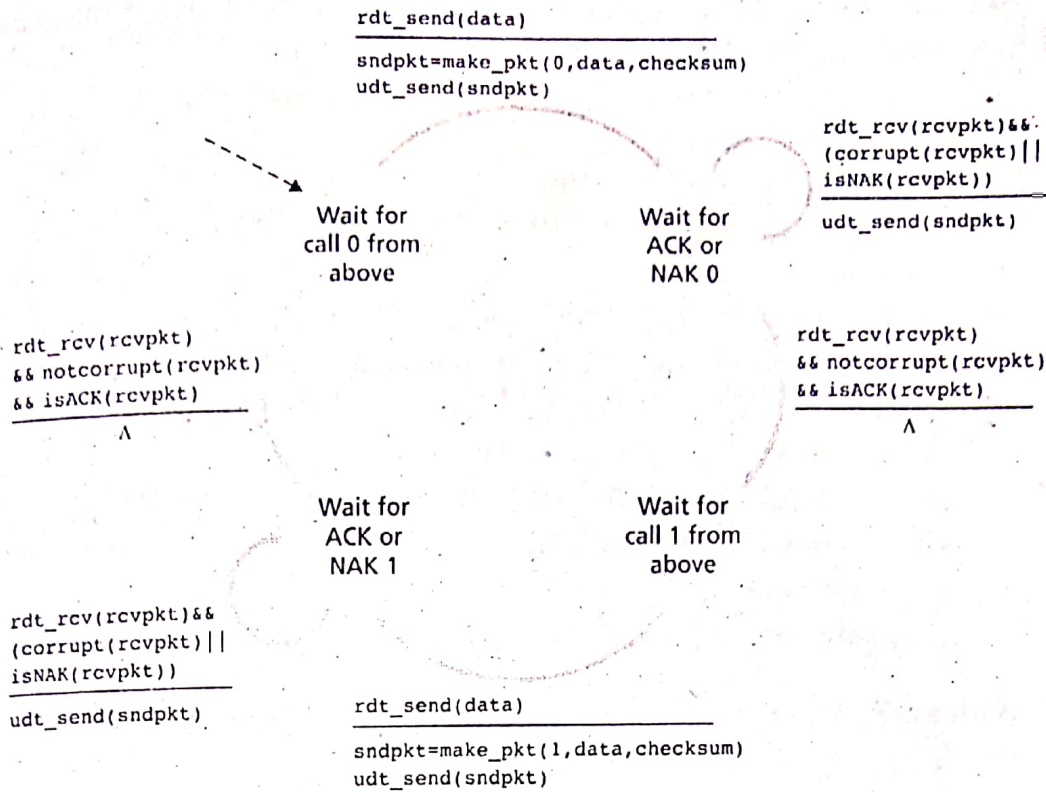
rdt_send(data)

sndpkt=make_pkt(0,data,checksum)
udt_send(sndpkt)

rdt_rcv(rcvpkt)&&
(corrupt(rcvpkt)||
isNAK(rcvpkt))

udt_send(sndpkt)

Wait for call 0 from above

Wait for ACK or NAK 0

rdt_rcv(rcvpkt)
&& notcorrupt(rcvpkt)
&& isACK(rcvpkt)

Λ

rdt_rcv(rcvpkt)
&& notcorrupt(rcvpkt)
&& isACK(rcvpkt)

Λ

Wait for ACK or NAK 1

Wait for call 1 from above

rdt_rcv(rcvpkt)&&
(corrupt(rcvpkt)||
isNAK(rcvpkt))

udt_send(sndpkt)

rdt_send(data)

sndpkt=make_pkt(1,data,checksum)
udt_send(sndpkt)